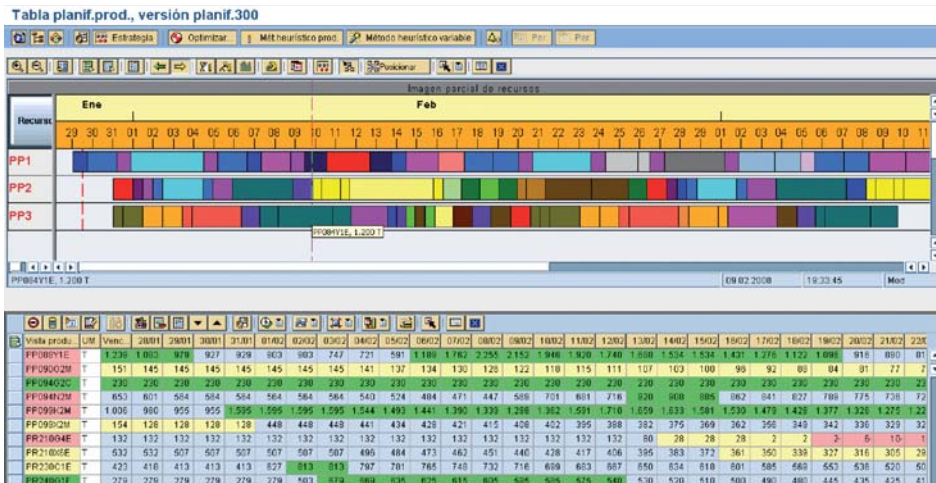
Tabla planif.prod., versión planif.300

Estrategia | Optimizar... | Mét.heurístico prod. | Método heurístico variable | Per. | Per.

Posicionar

Imagen parcial de recursos

Recurso | Ene | Feb

29 30 31 01 02 03 04 05 06 07 08 09 10 11 12 13 14 15 16 17 18 19 20 21 22 23 24 25 26 27 28 29 01 02 03 04 05 06 07 08 09 10 11

PP1
PP2
PP3

PP084Y1E, 1.200 T

PP084Y1E, 1.200 T | 09.02.2008 | 19:33:45 | Mod

| Visita produ... | UM | Venc... | 28/01 | 29/01 | 30/01 | 31/01 | 01/02 | 02/02 | 03/02 | 04/02 | 05/02 | 06/02 | 07/02 | 08/02 | 09/02 | 10/02 | 11/02 | 12/02 | 13/02 | 14/02 | 15/02 | 16/02 | 17/02 | 18/02 | 19/02 | 20/02 | 21/02 | 22/0 |
|---|---|---|---|---|---|---|---|---|---|---|---|---|---|---|---|---|---|---|---|---|---|---|---|---|---|---|---|---|
| PP089Y1E | T | 1.239 | 1.003 | 979 | 927 | 929 | 903 | 903 | 747 | 721 | 591 | 1.180 | 1.762 | 2.255 | 2.152 | 1.946 | 1.920 | 1.740 | 1.660 | 1.534 | 1.534 | 1.431 | 1.276 | 1.122 | 1.096 | 918 | 890 | 81 |
| PP09002M | T | 151 | 145 | 145 | 145 | 145 | 145 | 145 | 145 | 141 | 137 | 134 | 130 | 128 | 122 | 118 | 115 | 111 | 107 | 103 | 100 | 96 | 92 | 88 | 84 | 81 | 77 | 7 |
| PP09402C | T | 230 | 230 | 230 | 230 | 230 | 230 | 230 | 230 | 230 | 230 | 230 | 230 | 230 | 230 | 230 | 230 | 230 | 230 | 230 | 230 | 230 | 230 | 230 | 230 | 230 | 230 | 23 |
| PP094N2M | T | 653 | 601 | 584 | 584 | 584 | 564 | 564 | 564 | 540 | 524 | 484 | 471 | 447 | 589 | 701 | 681 | 716 | 920 | 908 | 885 | 862 | 841 | 827 | 789 | 775 | 738 | 72 |
| PP099K2M | T | 1.006 | 980 | 955 | 955 | 1.595 | 1.595 | 1.595 | 1.595 | 1.544 | 1.493 | 1.441 | 1.390 | 1.339 | 1.288 | 1.362 | 1.591 | 1.710 | 1.659 | 1.633 | 1.581 | 1.530 | 1.479 | 1.428 | 1.377 | 1.326 | 1.275 | 1.22 |
| PP099N2M | T | 154 | 128 | 128 | 128 | 128 | 448 | 448 | 448 | 441 | 434 | 428 | 421 | 415 | 408 | 402 | 395 | 388 | 382 | 375 | 369 | 362 | 356 | 349 | 342 | 336 | 329 | 32 |
| PR210G4E | T | 132 | 132 | 132 | 132 | 132 | 132 | 132 | 132 | 132 | 132 | 132 | 132 | 132 | 132 | 132 | 132 | 132 | 80 | 28 | 28 | 28 | 2 | 2 | 3 | 5 | 10 | 1 |
| PR210K6E | T | 532 | 532 | 507 | 507 | 507 | 507 | 507 | 507 | 496 | 484 | 473 | 462 | 451 | 440 | 428 | 417 | 406 | 395 | 383 | 372 | 361 | 350 | 339 | 327 | 316 | 305 | 29 |
| PR230C1E | T | 423 | 418 | 413 | 413 | 413 | 827 | 813 | 813 | 797 | 781 | 765 | 748 | 732 | 716 | 699 | 683 | 667 | 650 | 634 | 618 | 601 | 585 | 569 | 553 | 538 | 520 | 50 |
| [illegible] | T | 279 | 279 | 279 | 279 | 279 | 279 | 593 | 573 | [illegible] | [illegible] | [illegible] | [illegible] | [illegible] | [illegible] | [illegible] | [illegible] | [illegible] | 530 | 520 | 510 | 500 | 490 | 480 | 445 | 435 | 425 | 41 |